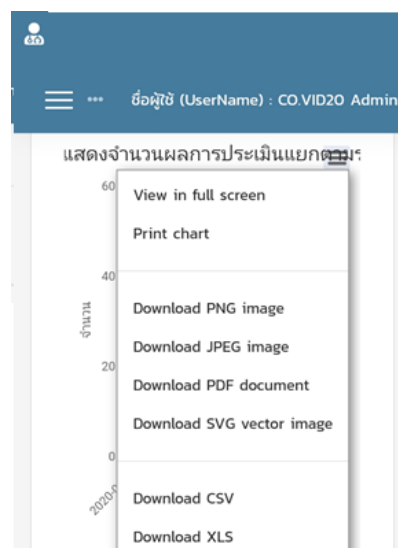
ชื่อผู้ใช้ (UserName) : CO.VID20 Admin

แสดงจำนวนผลการประเมินแยกตามร

60

40

20

0

จำนวน

2020-

View in full screen

Print chart

Download PNG image

Download JPEG image

Download PDF document

Download SVG vector image

Download CSV

Download XLS